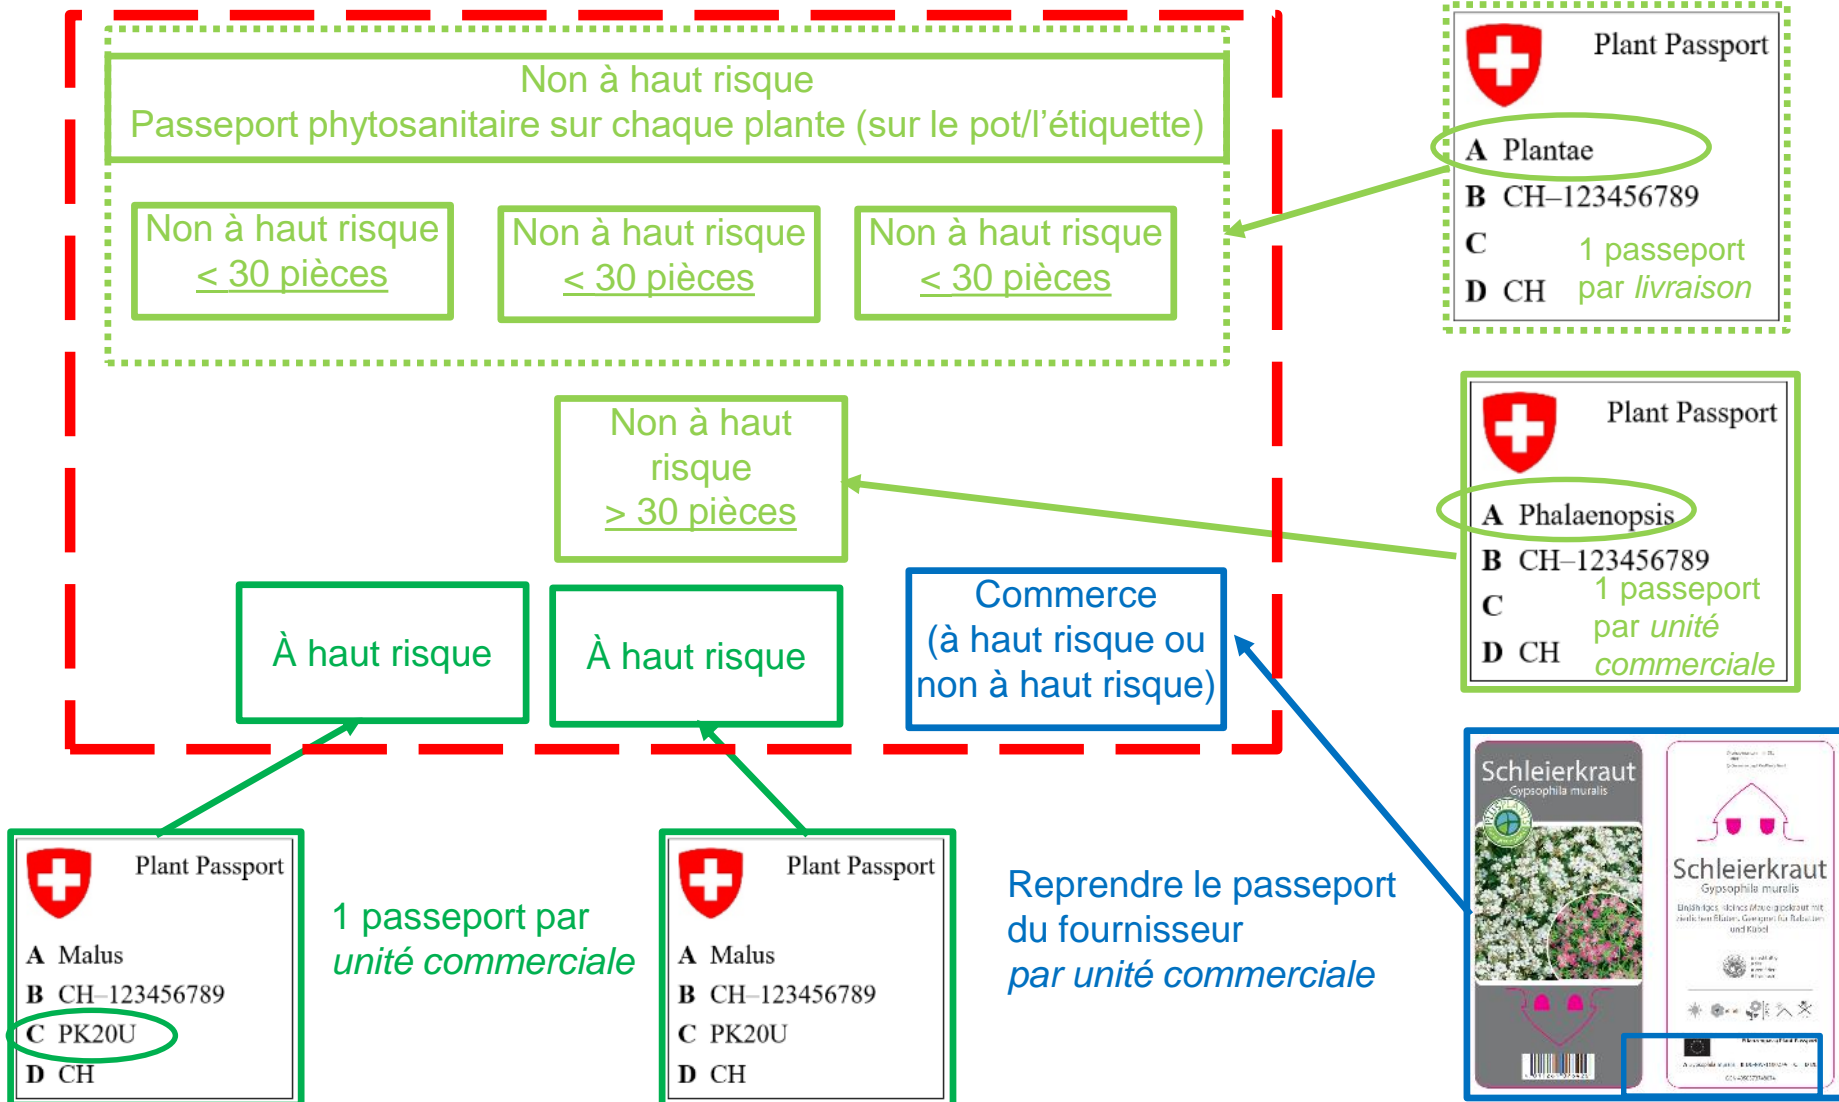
Non à haut risque
Passeport phytosanitaire sur chaque plante (sur le pot/l’étiquette)

Non à haut risque
< 30 pièces

Non à haut risque
< 30 pièces

Non à haut risque
< 30 pièces

Plant Passport
A Plantae
B CH–123456789
C
D CH
1 passeport par *livraison*

Non à haut risque
> 30 pièces

Plant Passport
A Phalaenopsis
B CH–123456789
C
D CH
1 passeport par *unité commerciale*

À haut risque

À haut risque

Commerce (à haut risque ou non à haut risque)

Schleierkraut
Gypsophila muralis

Schleierkraut
Gypsophila muralis

Plant Passport
A Malus
B CH–123456789
C PK20U
D CH

1 passeport par *unité commerciale*

Plant Passport
A Malus
B CH–123456789
C PK20U
D CH

Reprendre le passeport du fournisseur
*par unité commerciale*